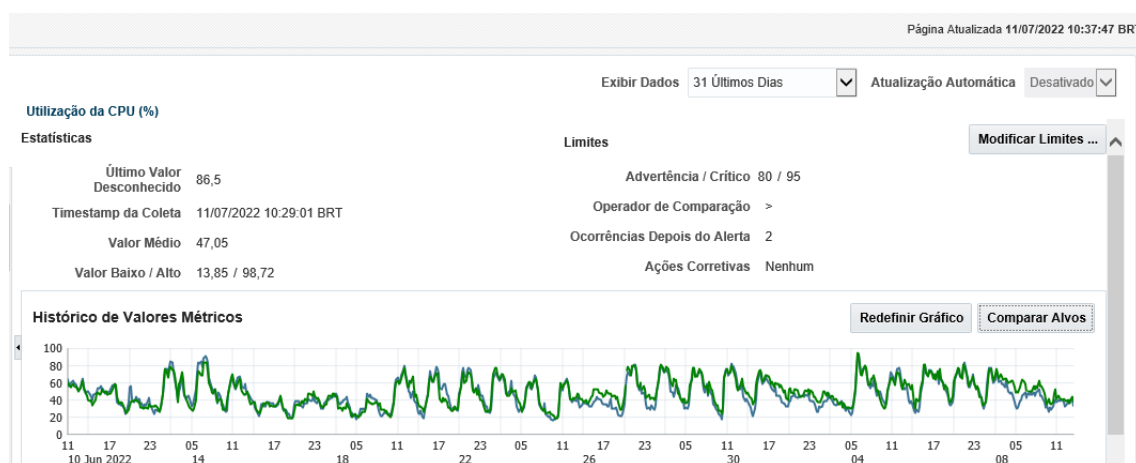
Página Atualizada 11/07/2022 10:37:47 BRT

Exibir Dados 31 Últimos Dias
Atualização Automática Desativado

Utilização da CPU (%)

Estatísticas

Último Valor Desconhecido 86,5
Timestamp da Coleta 11/07/2022 10:29:01 BRT
Valor Médio 47,05
Valor Baixo / Alto 13,85 / 98,72

Limites

Modificar Limites ...

Advertência / Crítico 80 / 95
Operador de Comparação >
Ocorrências Depois do Alerta 2
Ações Corretivas Nenhum

Histórico de Valores Métricos

Redefinir Gráfico
Comparar Alvos

100
80
60
40
20
0

11 17 23 05 11 17 23 05 11 17 23 05 11 17 23 05 11 17 23 05 11 17 23 05 11
10 Jun 2022 14 18 22 26 30 04 08